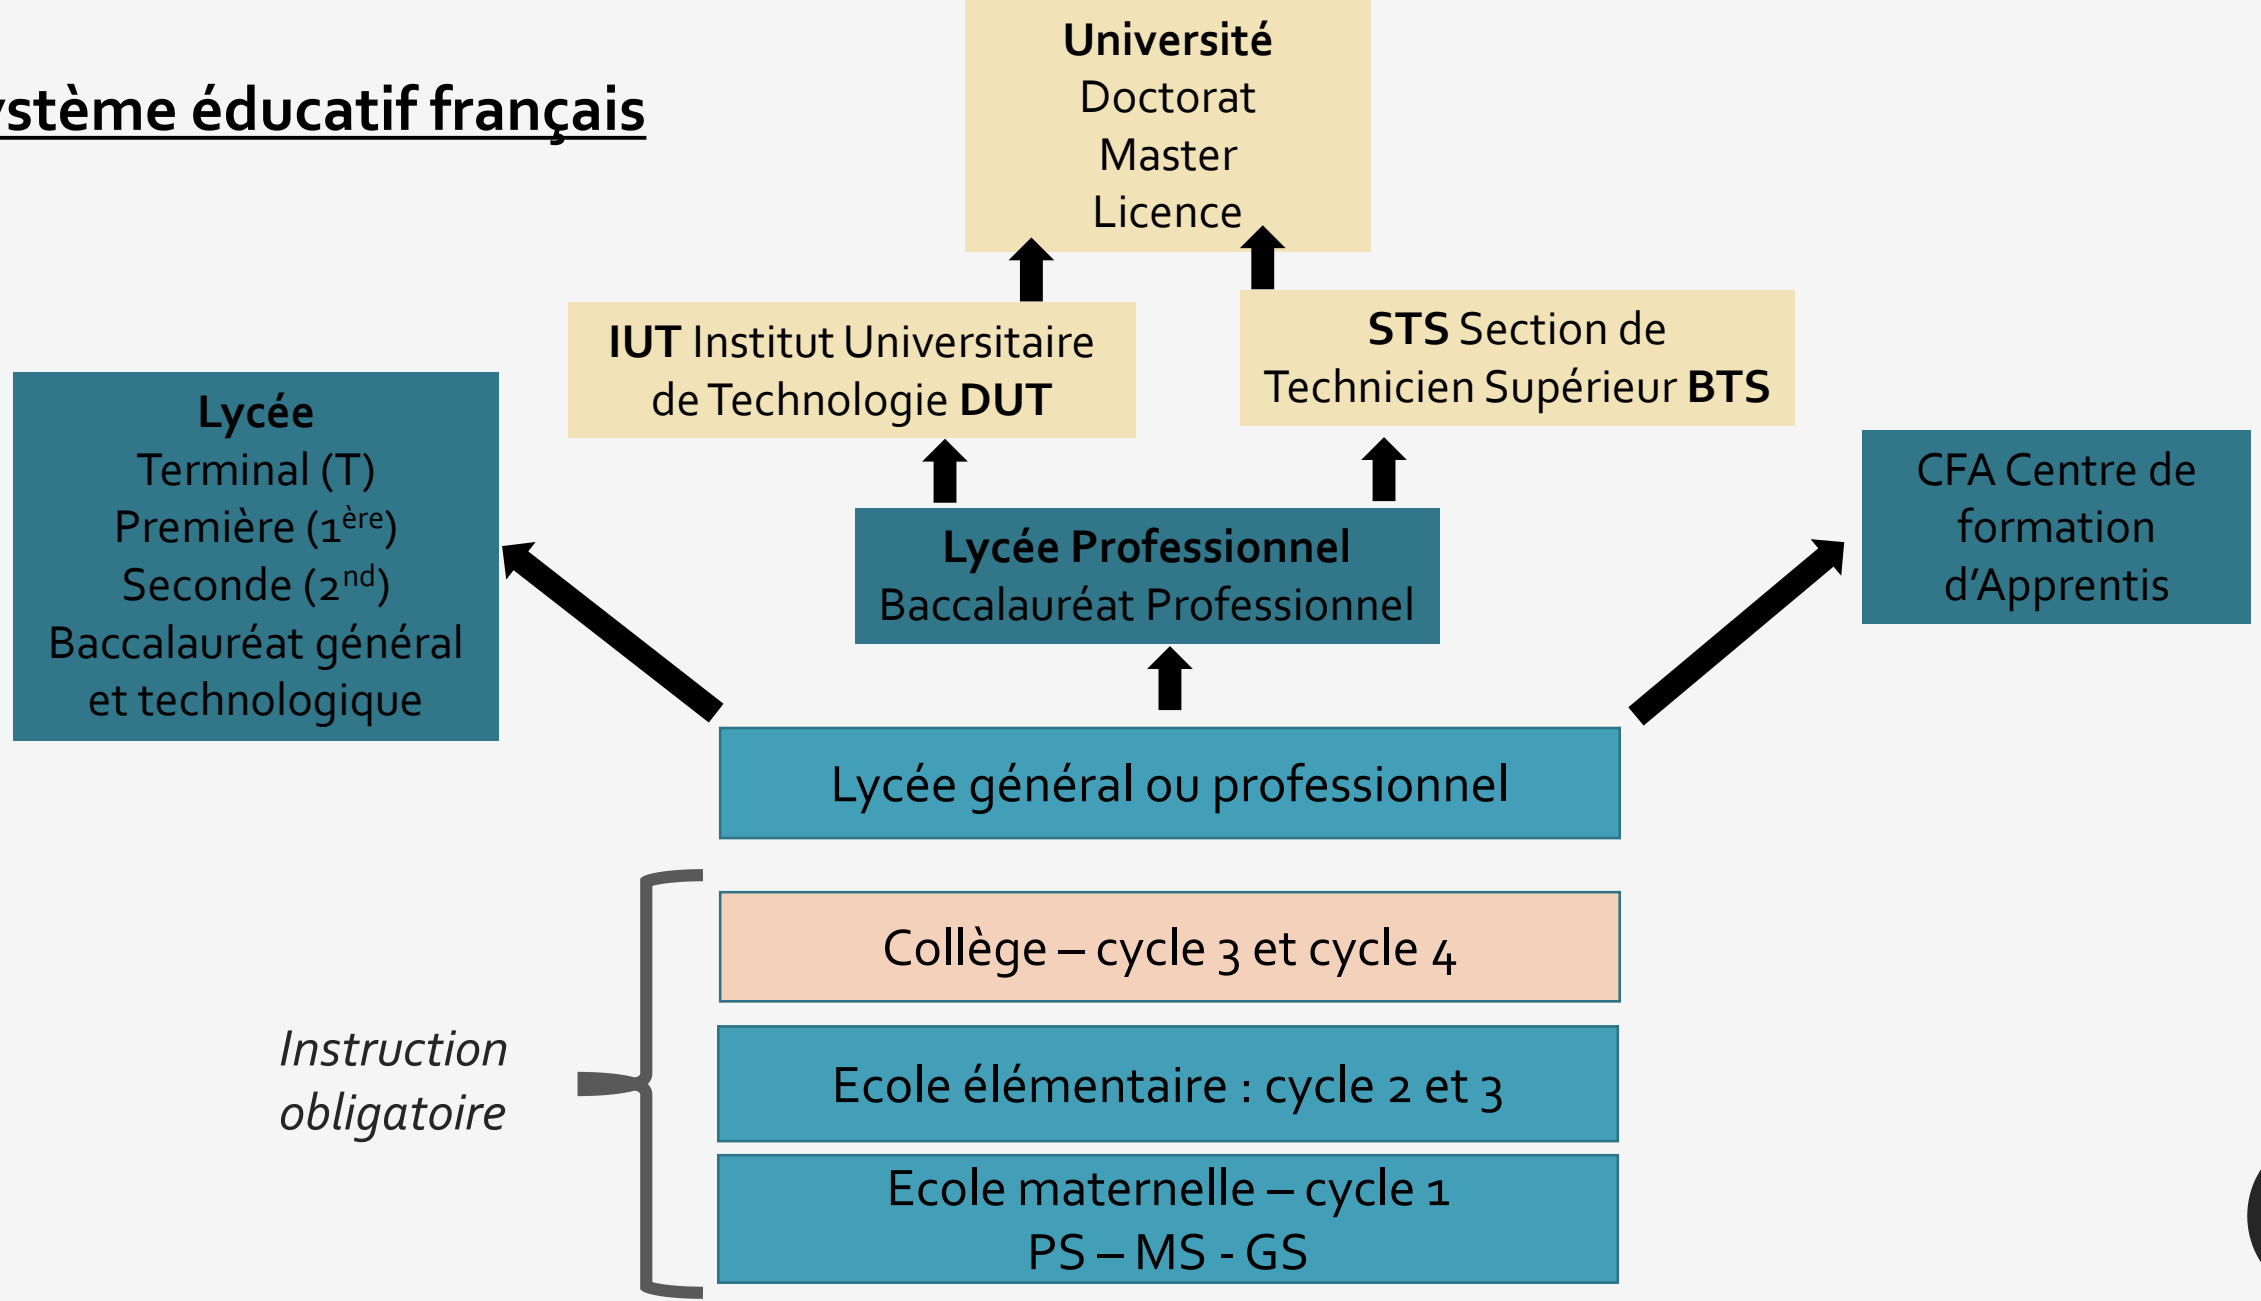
ystème éducatif français

Université
Doctorat
Master
Licence

IUT Institut Universitaire de Technologie DUT

STS Section de Technicien Supérieur BTS

Lycée
Terminal (T)
Première (1$^{ère}$)
Seconde (2$^{nd}$)
Baccalauréat général et technologique

Lycée Professionnel
Baccalauréat Professionnel

CFA Centre de formation d'Apprentis

Lycée général ou professionnel

Collège – cycle 3 et cycle 4

Ecole élémentaire : cycle 2 et 3

Ecole maternelle – cycle 1
PS – MS - GS

Instruction obligatoire